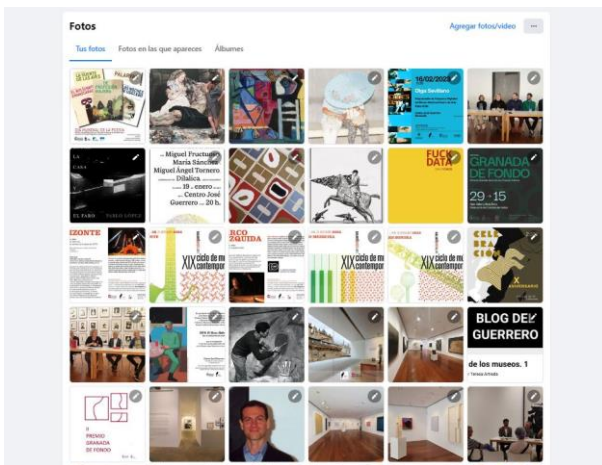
Fotos

Agregar fotos/video

...

Tus fotos

Fotos en las que apareces

Álbumes

16/02/2025

Olga Sacharoff

Miguel Fructuoso
María Sánchez
Miguel Ángel Tornero
Didáctica
19 . enero
Centro José
Guerrero 20 h.

LA CASA

EL FARO

FUCK DATA

GRANADA DE FONDO

29 · 15

IZONTE

XIX ciclo de mú contempor

RCO ZQUIDA

XIX ciclo de mú contempor

XIX ciclo de mú contempor

CELE BRA CIÓN

BLOG DEL GUERRERO

de los museos. 1

II PREMIO GRANADA DE FONDO